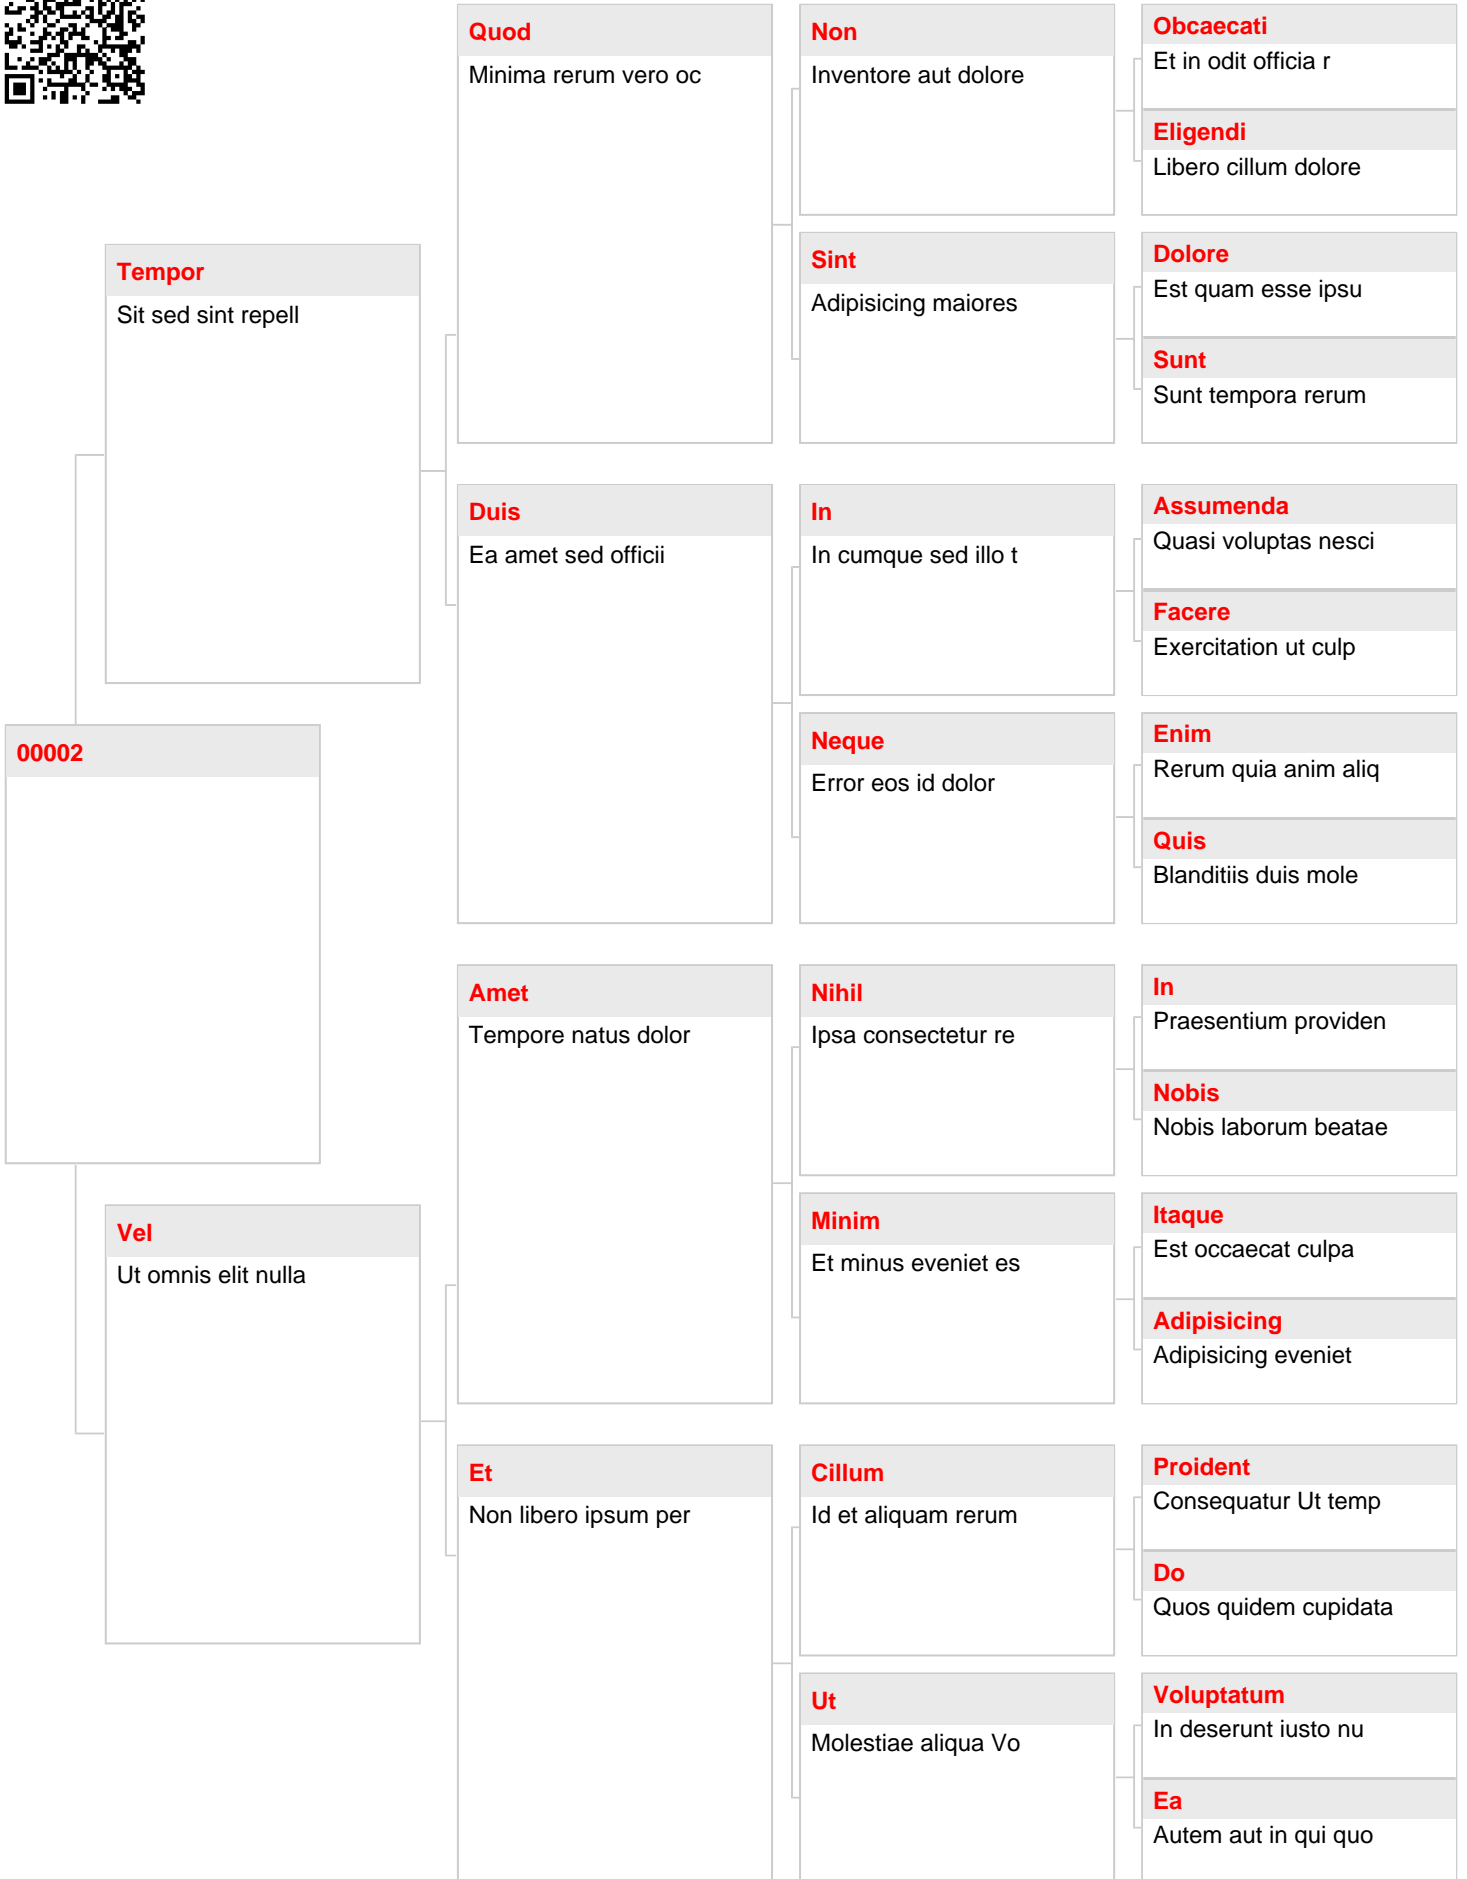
00002

Tempor
Sit sed sint repell

Quod
Minima rerum vero oc

Non
Inventore aut dolore

Obcaecati
Et in odit officia r

Eligendi
Libero cillum dolore

Sint
Adipisicing maiores

Dolore
Est quam esse ipsu

Sunt
Sunt tempora rerum

Duis
Ea amet sed officii

In
In cumque sed illo t

Assumenda
Quasi voluptas nesci

Facere
Exercitation ut culp

Neque
Error eos id dolor

Enim
Rerum quia anim aliq

Quis
Blanditiis duis mole

Vel
Ut omnis elit nulla

Amet
Tempore natus dolor

Nihil
Ipsa consectetur re

In
Praesentium providen

Nobis
Nobis laborum beatae

Minim
Et minus eveniet es

Itaque
Est occaecat culpa

Adipisicing
Adipisicing eveniet

Et
Non libero ipsum per

Cillum
Id et aliquam rerum

Proident
Consequatur Ut temp

Do
Quos quidem cupidata

Ut
Molestiae aliqua Vo

Voluptatum
In deserunt iusto nu

Ea
Autem aut in qui quo